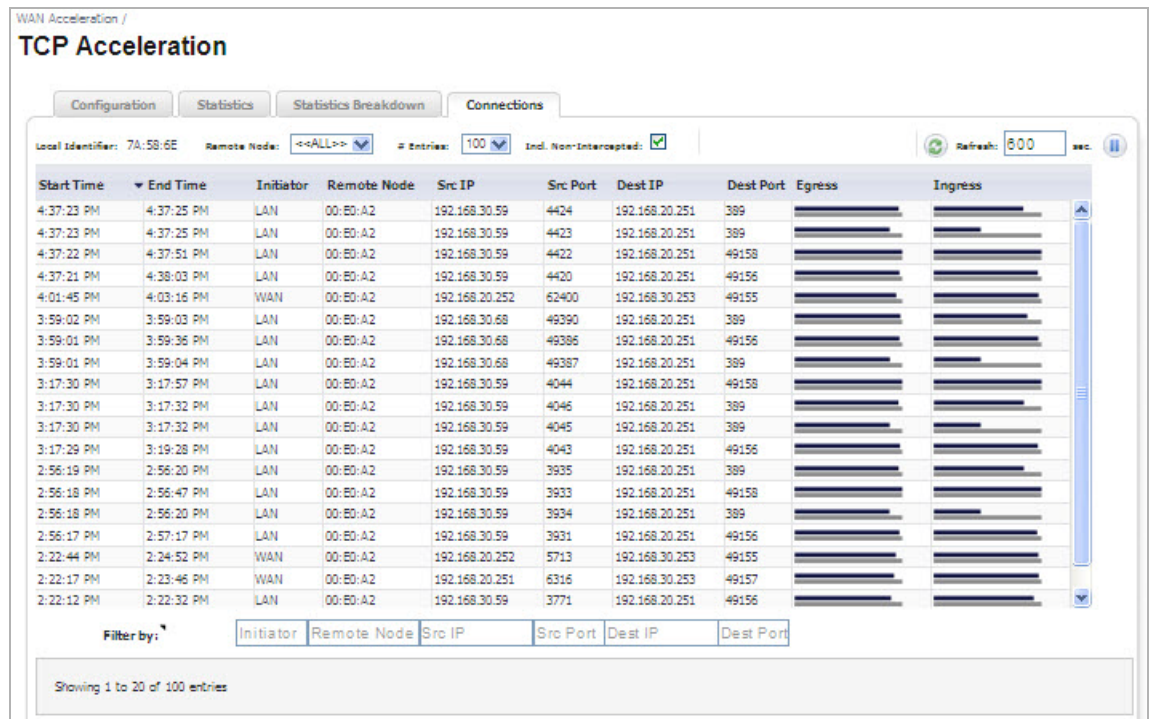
WAN Acceleration /

TCP Acceleration

Configuration | Statistics | Statistics Breakdown | Connections

Local Identifier: 7A:58:6E  Remote Node: <<ALL>>  # Entries: 100  Incl. Non-Intercepted: ☑  Refresh: 600 sec.

| Start Time | ▾ End Time | Initiator | Remote Node | Src IP | Src Port | Dest IP | Dest Port | Egress | Ingress |
|---|---|---|---|---|---|---|---|---|---|
| 4:37:23 PM | 4:37:25 PM | LAN | 00:E0:A2 | 192.168.30.59 | 4424 | 192.168.20.251 | 389 | | |
| 4:37:23 PM | 4:37:25 PM | LAN | 00:E0:A2 | 192.168.30.59 | 4423 | 192.168.20.251 | 389 | | |
| 4:37:22 PM | 4:37:51 PM | LAN | 00:E0:A2 | 192.168.30.59 | 4422 | 192.168.20.251 | 49158 | | |
| 4:37:21 PM | 4:38:03 PM | LAN | 00:E0:A2 | 192.168.30.59 | 4420 | 192.168.20.251 | 49156 | | |
| 4:01:45 PM | 4:03:16 PM | WAN | 00:E0:A2 | 192.168.20.252 | 62400 | 192.168.30.253 | 49155 | | |
| 3:59:02 PM | 3:59:03 PM | LAN | 00:E0:A2 | 192.168.30.68 | 49390 | 192.168.20.251 | 389 | | |
| 3:59:01 PM | 3:59:36 PM | LAN | 00:E0:A2 | 192.168.30.68 | 49386 | 192.168.20.251 | 49156 | | |
| 3:59:01 PM | 3:59:04 PM | LAN | 00:E0:A2 | 192.168.30.68 | 49387 | 192.168.20.251 | 389 | | |
| 3:17:30 PM | 3:17:57 PM | LAN | 00:E0:A2 | 192.168.30.59 | 4044 | 192.168.20.251 | 49158 | | |
| 3:17:30 PM | 3:17:32 PM | LAN | 00:E0:A2 | 192.168.30.59 | 4046 | 192.168.20.251 | 389 | | |
| 3:17:30 PM | 3:17:32 PM | LAN | 00:E0:A2 | 192.168.30.59 | 4045 | 192.168.20.251 | 389 | | |
| 3:17:29 PM | 3:19:28 PM | LAN | 00:E0:A2 | 192.168.30.59 | 4043 | 192.168.20.251 | 49156 | | |
| 2:56:19 PM | 2:56:20 PM | LAN | 00:E0:A2 | 192.168.30.59 | 3935 | 192.168.20.251 | 389 | | |
| 2:56:18 PM | 2:56:47 PM | LAN | 00:E0:A2 | 192.168.30.59 | 3933 | 192.168.20.251 | 49158 | | |
| 2:56:18 PM | 2:56:20 PM | LAN | 00:E0:A2 | 192.168.30.59 | 3934 | 192.168.20.251 | 389 | | |
| 2:56:17 PM | 2:57:17 PM | LAN | 00:E0:A2 | 192.168.30.59 | 3931 | 192.168.20.251 | 49156 | | |
| 2:22:44 PM | 2:24:52 PM | WAN | 00:E0:A2 | 192.168.20.252 | 5713 | 192.168.30.253 | 49155 | | |
| 2:22:17 PM | 2:23:46 PM | WAN | 00:E0:A2 | 192.168.20.251 | 6316 | 192.168.30.253 | 49157 | | |
| 2:22:12 PM | 2:22:32 PM | LAN | 00:E0:A2 | 192.168.30.59 | 3771 | 192.168.20.251 | 49156 | | |

Filter by: Initiator | Remote Node | Src IP | Src Port | Dest IP | Dest Port

Showing 1 to 20 of 100 entries